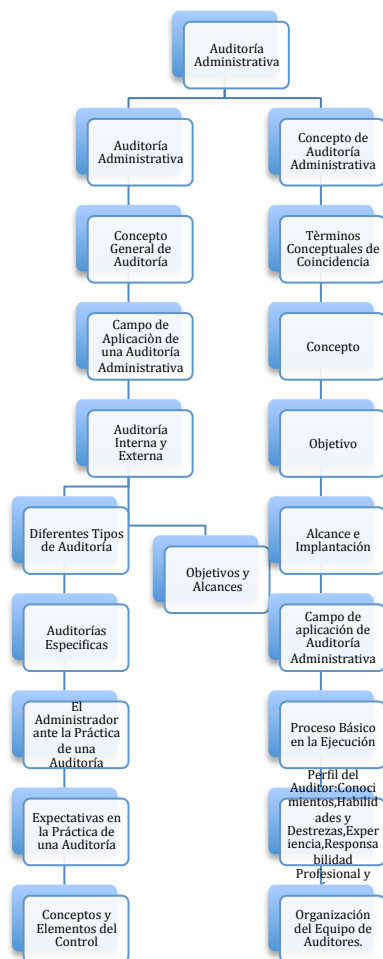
Auditoría Administrativa

Auditoría Administrativa

Concepto General de Auditoría

Campo de Aplicaciòn de una Auditoría Administrativa

Auditoría Interna y Externa

Diferentes Tipos de Auditoría

Objetivos y Alcances

Auditorías Especificas

El Administrador ante la Práctica de una Auditoría

Expectativas en la Práctica de una Auditoría

Conceptos y Elementos del Control

Concepto de Auditoría Administrativa

Tèrminos Conceptuales de Coincidencia

Concepto

Objetivo

Alcance e Implantación

Campo de aplicación de Auditoría Administrativa

Proceso Básico en la Ejecución

Perfil del Auditor:Conocimientos,Habilidades y Destrezas,Experiencia,Responsabilidad Profesional y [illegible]

Organización del Equipo de Auditores.